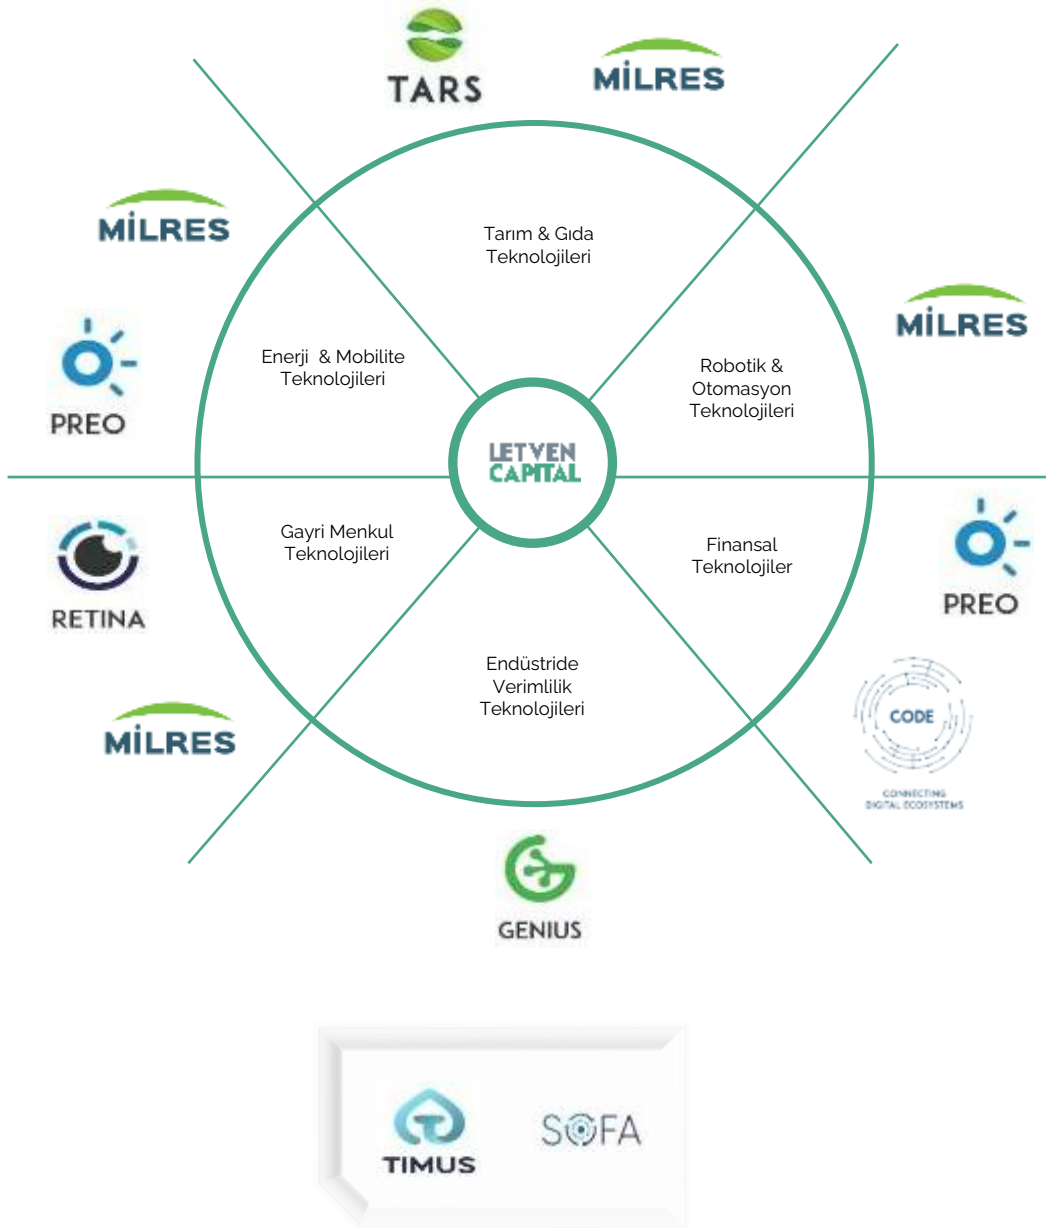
TARS

MİLRES

MİLRES

Tarım & Gıda Teknolojileri

MİLRES

Enerji & Mobilite Teknolojileri

Robotik & Otomasyon Teknolojileri

PREO

LETVEN CAPITAL

Gayri Menkul Teknolojileri

Finansal Teknolojiler

RETINA

PREO

Endüstride Verimlilik Teknolojileri

CODE

CONNECTING DIGITAL ECOSYSTEMS

MİLRES

GENIUS

TIMUS

SOFA